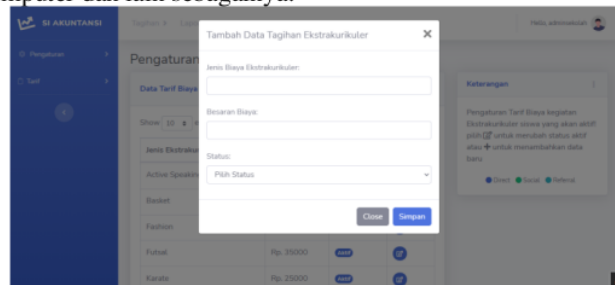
mputer dan lain sebagainya.

SI AKUNTANSI

Tagihan | Lain

Hello, administrator

Pengaturan

Tarif

Pengaturan

Data Tarif Biaya

Show 10 entries

Jenis Ekstrakurikuler

Active Speaking

Basket

Fashion

Futsal | Rp. 35000

Karate | Rp. 25000

Tambah Data Tagihan Ekstrakurikuler

Jenis Biaya Ekstrakurikuler:

Besaran Biaya:

Status:

Pilih Status

Close

Simpan

Keterangan

Pengaturan Tarif Biaya kegiatan Ekstrakurikuler siswa yang akan aktif pilih untuk merubah status aktif atau + untuk menambahkan data baru

Direct Social Referral